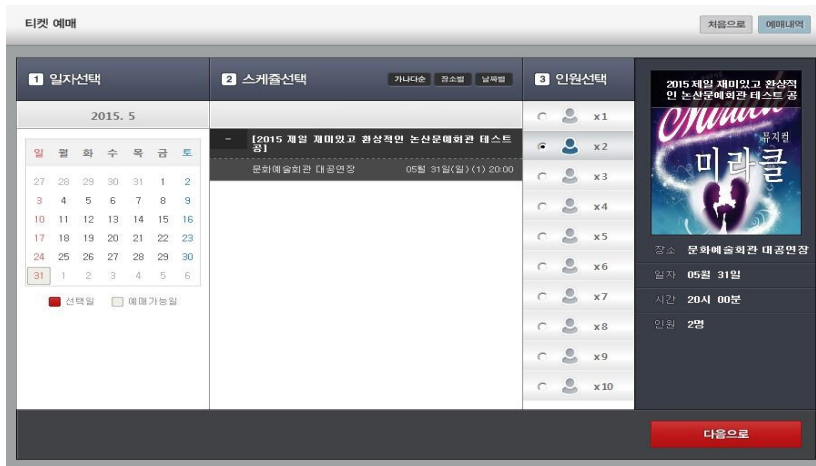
티켓 예매

처음으로 예매내역

1 일자선택

2015. 5

| 일 | 월 | 화 | 수 | 목 | 금 | 토 |
|---|---|---|---|---|---|---|
| 27 | 28 | 29 | 30 | 31 | 1 | 2 |
| 3 | 4 | 5 | 6 | 7 | 8 | 9 |
| 10 | 11 | 12 | 13 | 14 | 15 | 16 |
| 17 | 18 | 19 | 20 | 21 | 22 | 23 |
| 24 | 25 | 26 | 27 | 28 | 29 | 30 |
| 31 | 1 | 2 | 3 | 4 | 5 | 6 |

선택일 예매가능일

2 스케줄선택

가나다순 장소별 날짜별

- [2015 제일 재미있고 환상적인 논산문예회관 테스트 공]

문화예술회관 대공연장 05월 31일(일) (1) 20:00

3 인원선택

x1
x2
x3
x4
x5
x6
x7
x8
x9
x10

2015 제일 재미있고 환상적인 논산문예회관 테스트 공

Miracle 뮤지컬 미라클

장소 문화예술회관 대공연장

일자 05월 31일

시간 20시 00분

인원 2명

다음으로